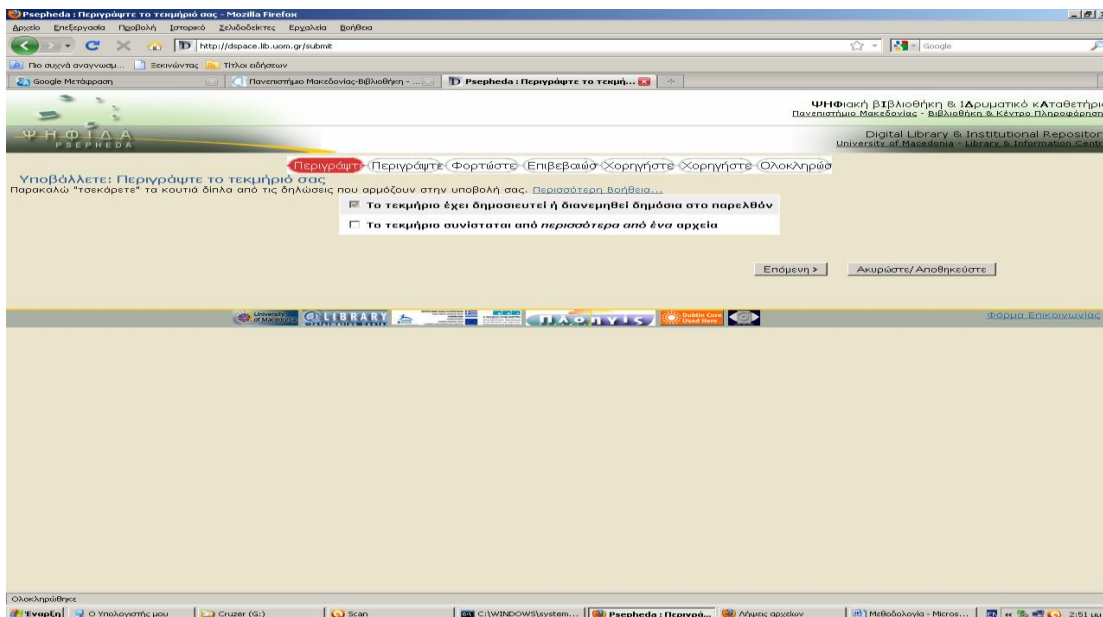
Psepheda : Περιγράψτε το τεκμήριό σας - Mozilla Firefox

Αρχείο Επεξεργασία Προβολή Ιστορικό Σελιδοδείκτες Εργαλεία Βοήθεια

http://dspace.lib.uom.gr/submit

Google

Πιο συχνά αναγνωσμ... Ξεκινώντας Τίτλοι ειδήσεων

Google Μετάφραση

Πανεπιστήμιο Μακεδονίας-Βιβλιοθήκη - ...

Psepheda : Περιγράψτε το τεκμή...

ΨΗΦΙΔΑ PSEPHEDA

ΨΗΦιακή ΒΙβλιοθήκη & ΙΔρυματικό κΑταθετήρι
Πανεπιστήμιο Μακεδονίας - Βιβλιοθήκη & Κέντρο Πληροφόρηση

Digital Library & Institutional Repositor
University of Macedonia - Library & Information Centr

Περιγράψτε Περιγράψτε Φορτώστε Επιβεβαιώ Χορηγήστε Χορηγήστε Ολοκληρώθ

Υποβάλλετε: Περιγράψτε το τεκμήριό σας

Παρακαλώ "τσεκάρετε" τα κουτιά δίπλα από τις δηλώσεις που αρμόζουν στην υποβολή σας. Περισσότερη Βοήθεια...

☑ Το τεκμήριο έχει δημοσιευτεί ή διανεμηθεί δημόσια στο παρελθόν

☐ Το τεκμήριο συνίσταται από περισσότερα από ένα αρχεία

Επόμενη >

Ακυρώστε/ Αποθηκεύστε

University of Macedonia LIBRARY ΠΛΟΗΓΟΣ Dublin Core Used Here

Φόρμα Επικοινωνίας

Ολοκληρώθηκε

Έναρξη Ο Υπολογιστής μου Cruzer (G:) Scan C:\WINDOWS\system... Psepheda : Περιγρά... Λήψεις αρχείων Μεθοδολογία - Micros... 2:51 μμ